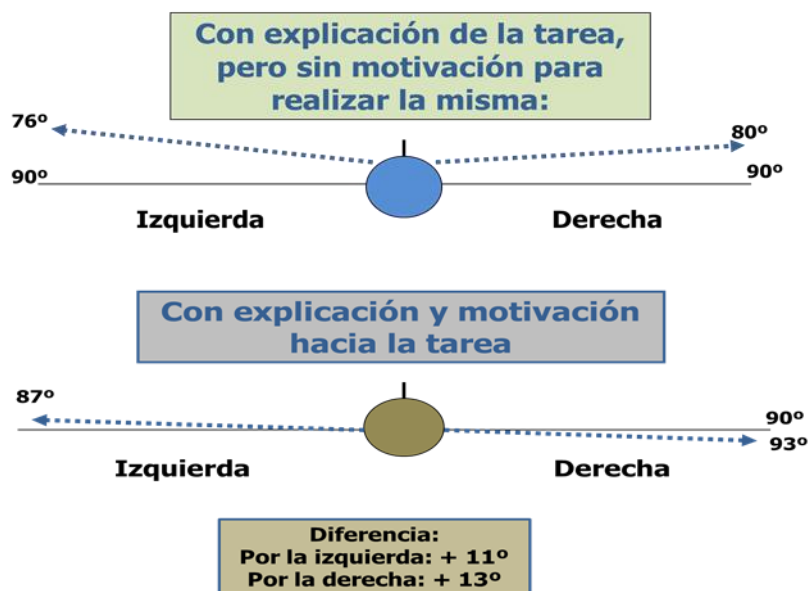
Con explicación de la tarea, pero sin motivación para realizar la misma:

76º

80º

90º

90º

Izquierda

Derecha

Con explicación y motivación hacia la tarea

87º

90º

93º

Izquierda

Derecha

Diferencia:
Por la izquierda: + 11º
Por la derecha: + 13º